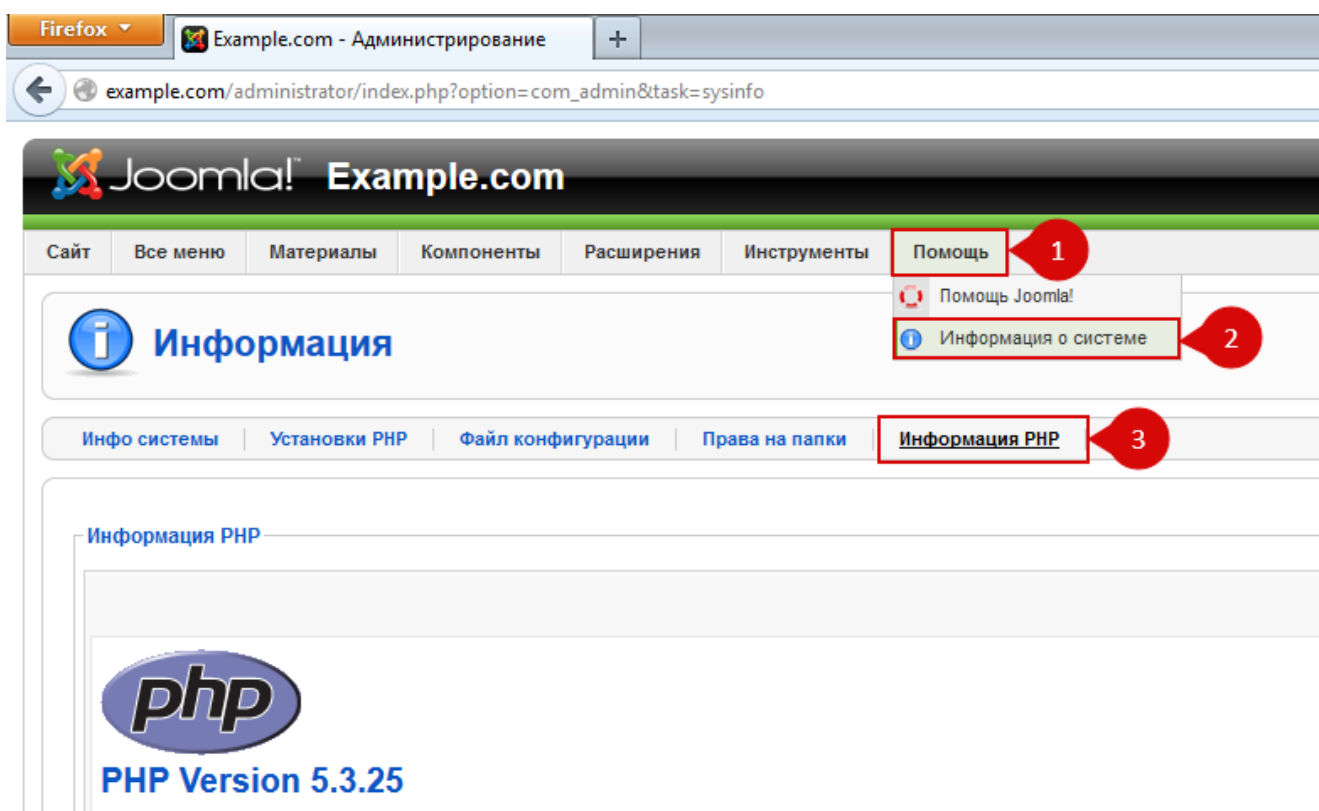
Firefox

Example.com - Администрирование

+

example.com/administrator/index.php?option=com_admin&task=sysinfo

Joomla! Example.com

Сайт | Все меню | Материалы | Компоненты | Расширения | Инструменты | Помощь

1

Помощь Joomla!

Информация о системе

2

Информация

Инфо системы | Установки PHP | Файл конфигурации | Права на папки | Информация PHP

3

Информация PHP

php

PHP Version 5.3.25